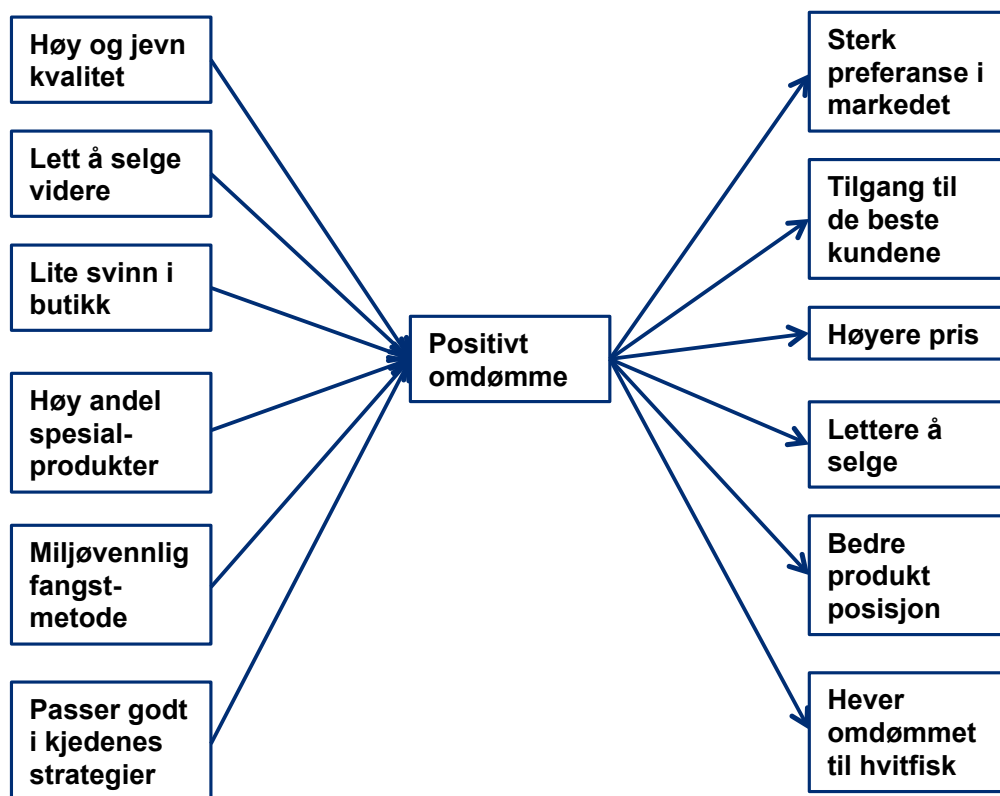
Høy og jevn kvalitet

Lett å selge videre

Lite svinn i butikk

Høy andel spesial-produkter

Miljøvennlig fangst-metode

Passer godt i kjedenes strategier

Positivt omdømme

Sterk preferanse i markedet

Tilgang til de beste kundene

Høyere pris

Lettere å selge

Bedre produkt posisjon

Hever omdømmet til hvitfisk